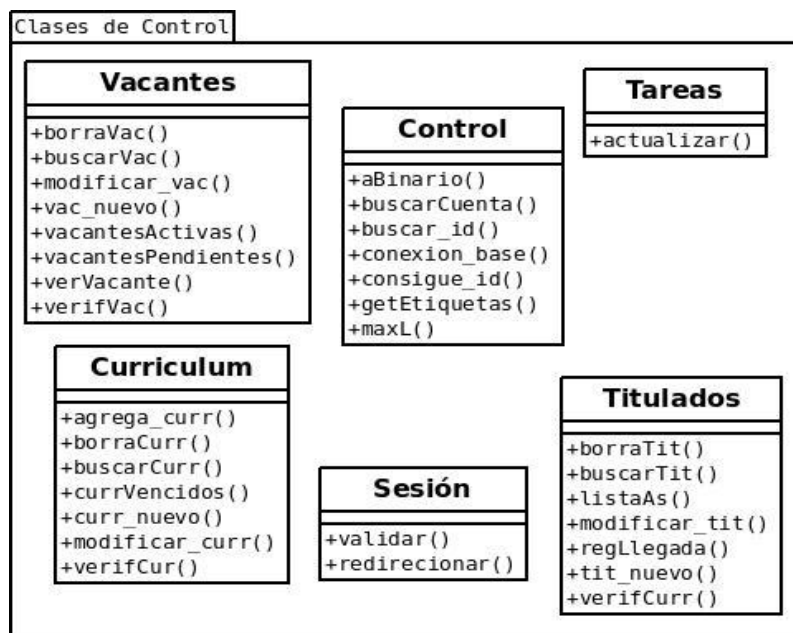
Clases de Control

Vacantes

+borraVac()
+buscarVac()
+modificar_vac()
+vac_nuevo()
+vacantesActivas()
+vacantesPendientes()
+verVacante()
+verifVac()

Control

+aBinario()
+buscarCuenta()
+buscar_id()
+conexion_base()
+consigue_id()
+getEtiquetas()
+maxL()

Tareas

+actualizar()

Curriculum

+agrega_curr()
+borraCurr()
+buscarCurr()
+currVencidos()
+curr_nuevo()
+modificar_curr()
+verifCur()

Sesión

+validar()
+redirecionar()

Titulados

+borraTit()
+buscarTit()
+listaAs()
+modificar_tit()
+regLlegada()
+tit_nuevo()
+verifCurr()